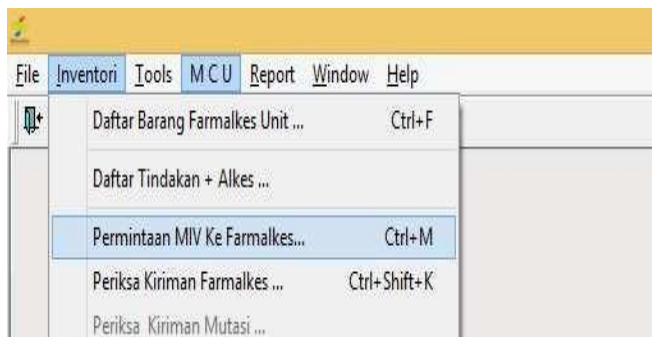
File Inventori Tools MCU Report Window Help

Daftar Barang Farmalkes Unit ... Ctrl+F

Daftar Tindakan + Alkes ...

Permintaan MIV Ke Farmalkes... Ctrl+M

Periksa Kiriman Farmalkes ... Ctrl+Shift+K

Periksa Kiriman Mutasi ...